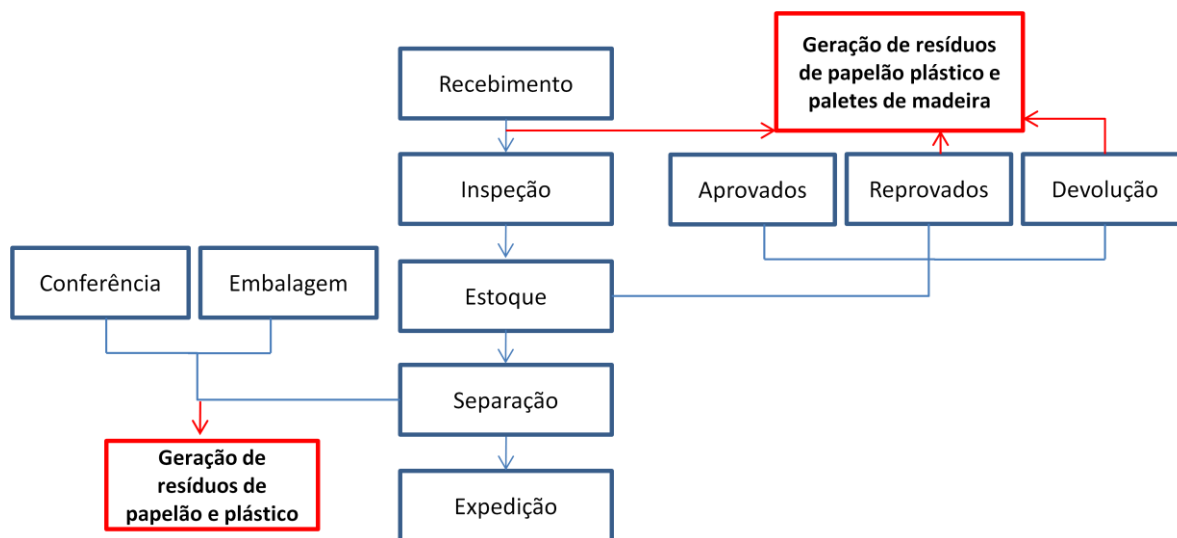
Geração de resíduos de papelão plástico e paletes de madeira

Recebimento

Inspeção

Aprovados

Reprovados

Devolução

Conferência

Embalagem

Estoque

Separação

Geração de resíduos de papelão e plástico

Expedição